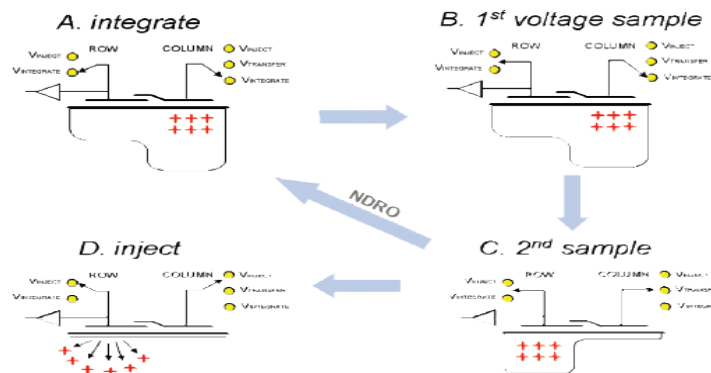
A. integrate

VINJECT
VINTEGRATE
ROW
COLUMN
VINJECT
VTRANSFER
VINTEGRATE

B. 1$^{st}$ voltage sample

VINJECT
VINTEGRATE
ROW
COLUMN
VINJECT
VTRANSFER
VINTEGRATE

NDRO

C. 2$^{nd}$ sample

VINJECT
VINTEGRATE
ROW
COLUMN
VINJECT
VTRANSFER
VINTEGRATE

D. inject

VINJECT
VINTEGRATE
ROW
COLUMN
VINJECT
VTRANSFER
VINTEGRATE